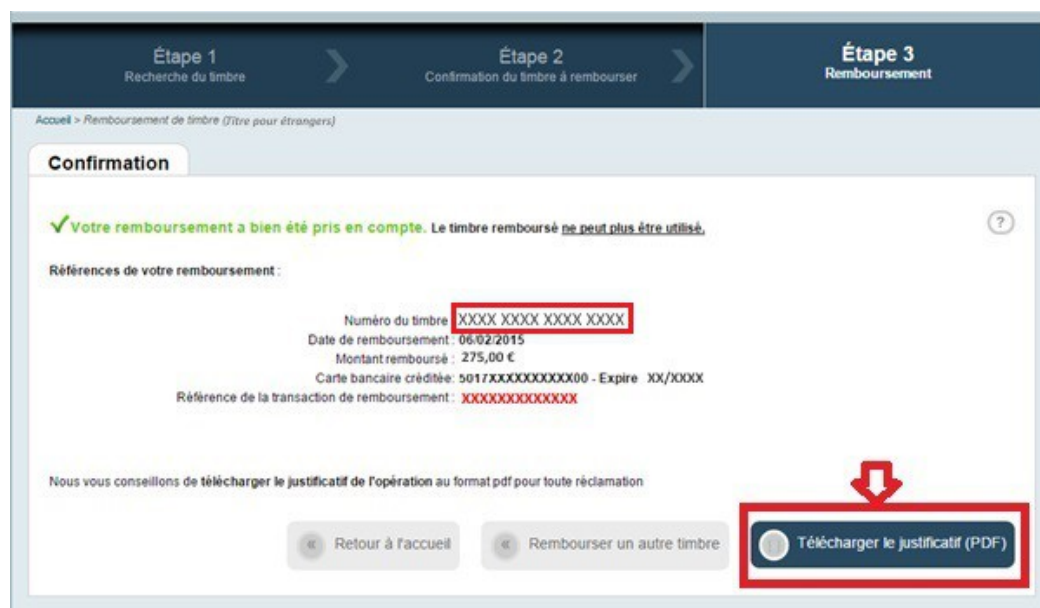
Étape 1
Recherche du timbre

Étape 2
Confirmation du timbre à rembourser

Étape 3
Remboursement

Accueil > Remboursement de timbre (Titre pour étrangers)

Confirmation

✓ Votre remboursement a bien été pris en compte. Le timbre remboursé ne peut plus être utilisé.

?

Références de votre remboursement :

| | |
|---|---|
| Numéro du timbre : | XXXX XXXX XXXX XXXX |
| Date de remboursement : | 06/02/2015 |
| Montant remboursé : | 275,00 € |
| Carte bancaire créditée : | 5017XXXXXXXXXX00 - Expire XX/XXXX |
| Référence de la transaction de remboursement : | XXXXXXXXXXXXX |

Nous vous conseillons de télécharger le justificatif de l'opération au format pdf pour toute réclamation

« Retour à l'accueil

« Rembourser un autre timbre

Télécharger le justificatif (PDF)